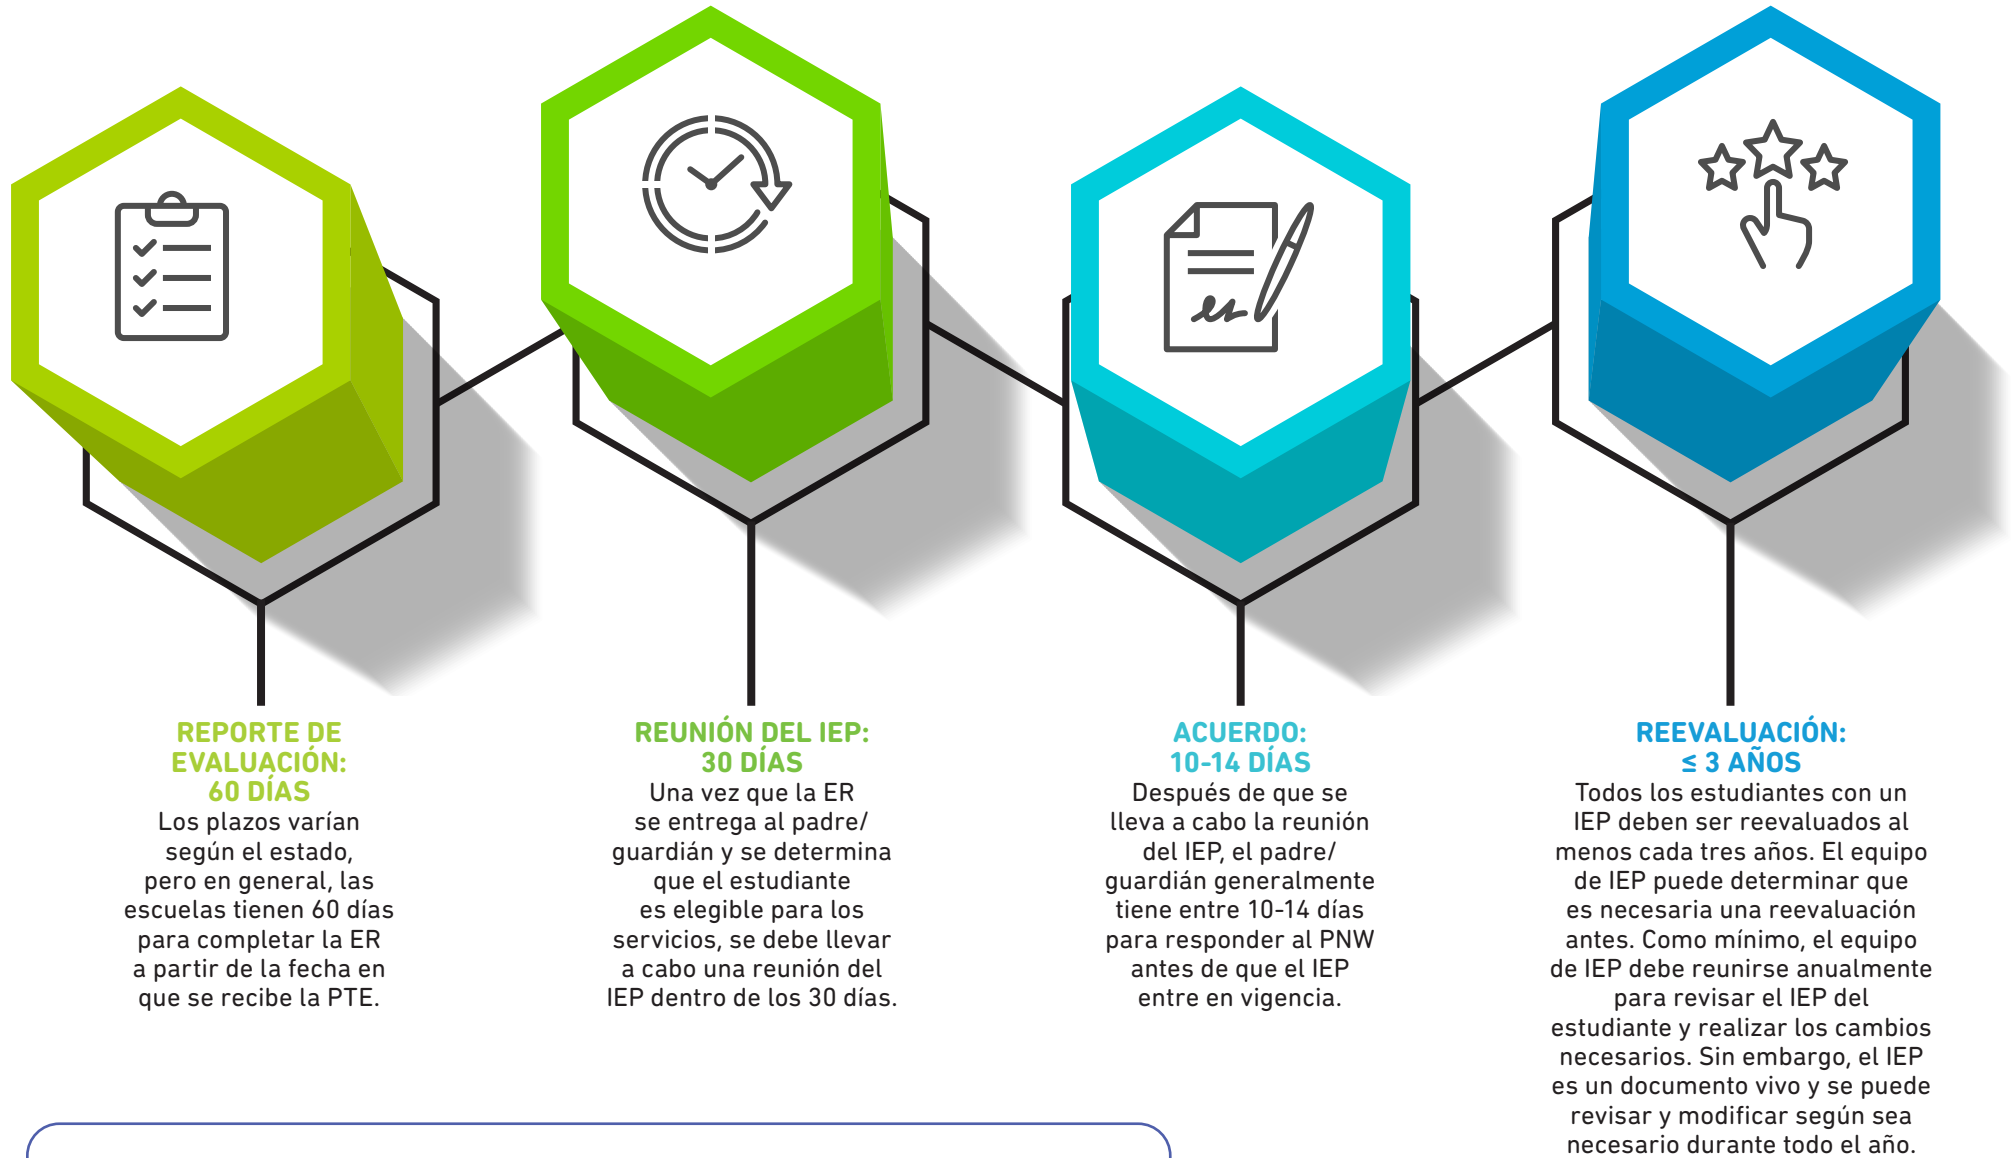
REPORTE DE EVALUACIÓN: 60 DÍAS

Los plazos varían según el estado, pero en general, las escuelas tienen 60 días para completar la ER a partir de la fecha en que se recibe la PTE.

REUNIÓN DEL IEP: 30 DÍAS

Una vez que la ER se entrega al padre/ guardián y se determina que el estudiante es elegible para los servicios, se debe llevar a cabo una reunión del IEP dentro de los 30 días.

ACUERDO: 10-14 DÍAS

Después de que se lleva a cabo la reunión del IEP, el padre/ guardián generalmente tiene entre 10-14 días para responder al PNW antes de que el IEP entre en vigencia.

REEVALUACIÓN: ≤ 3 AÑOS

Todos los estudiantes con un IEP deben ser reevaluados al menos cada tres años. El equipo de IEP puede determinar que es necesaria una reevaluación antes. Como mínimo, el equipo de IEP debe reunirse anualmente para revisar el IEP del estudiante y realizar los cambios necesarios. Sin embargo, el IEP es un documento vivo y se puede revisar y modificar según sea necesario durante todo el año.